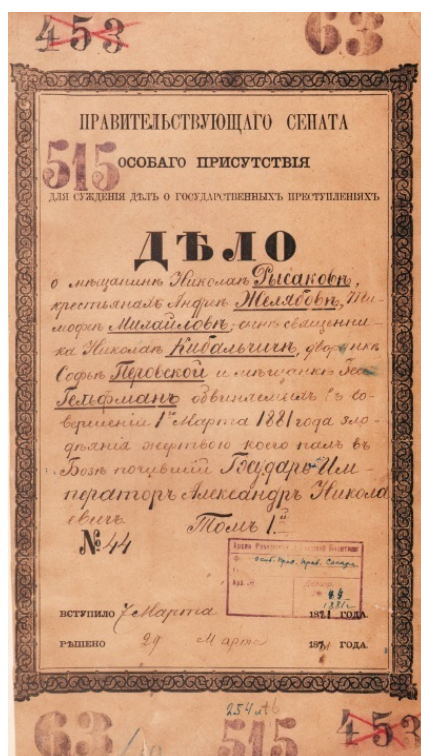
453 63

ПРАВИТЕЛЬСТВУЮЩАГО СЕНАТА

515 ОСОБАГО ПРИСУТСТВІЯ

ДЛЯ СУЖДЕНІЯ ДѢЛЪ О ГОСУДАРСТВЕННЫХЪ ПРЕСТУПЛЕНІЯХЪ

ДѢЛО

о мѣщанинѣ Николаѣ Рысаковѣ, крестьянахъ Андреѣ Желябовѣ, Тимофеѣ Михайловѣ; сынѣ священника Николаѣ Кибальчичѣ, дворянкѣ Софьѣ Перовской и мѣщанкѣ Гесѣ Гельфманъ обвиняемыхъ въ совершеніи 1го Марта 1881 года злодѣянія жертвою коего палъ въ Бозѣ почившій Государь Императоръ Александръ Николаевичъ.

Томъ 1й

№ 44

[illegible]
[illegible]
49
1881

ВСТУПИЛО 7 Марта 1881 ГОДА.

РѢШЕНО 29 Марта 1881 ГОДА.

254 л. 6

63 / 515 453